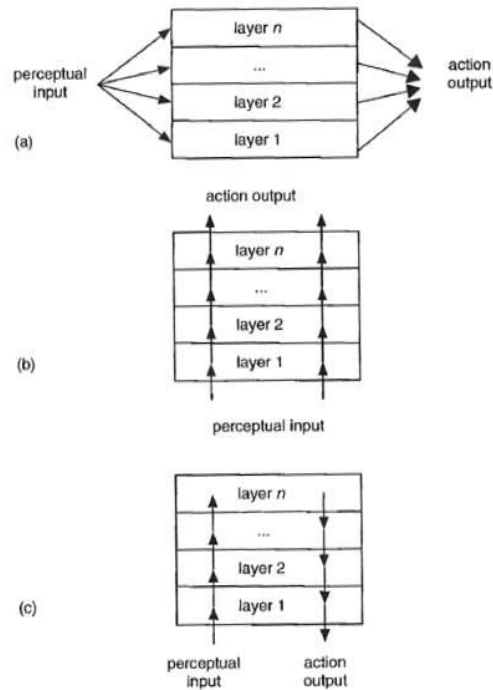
perceptual input

layer $n$

...

layer 2

layer 1

action output

(a)

action output

layer $n$

...

layer 2

layer 1

(b)

perceptual input

layer $n$

...

layer 2

layer 1

(c)

perceptual input

action output